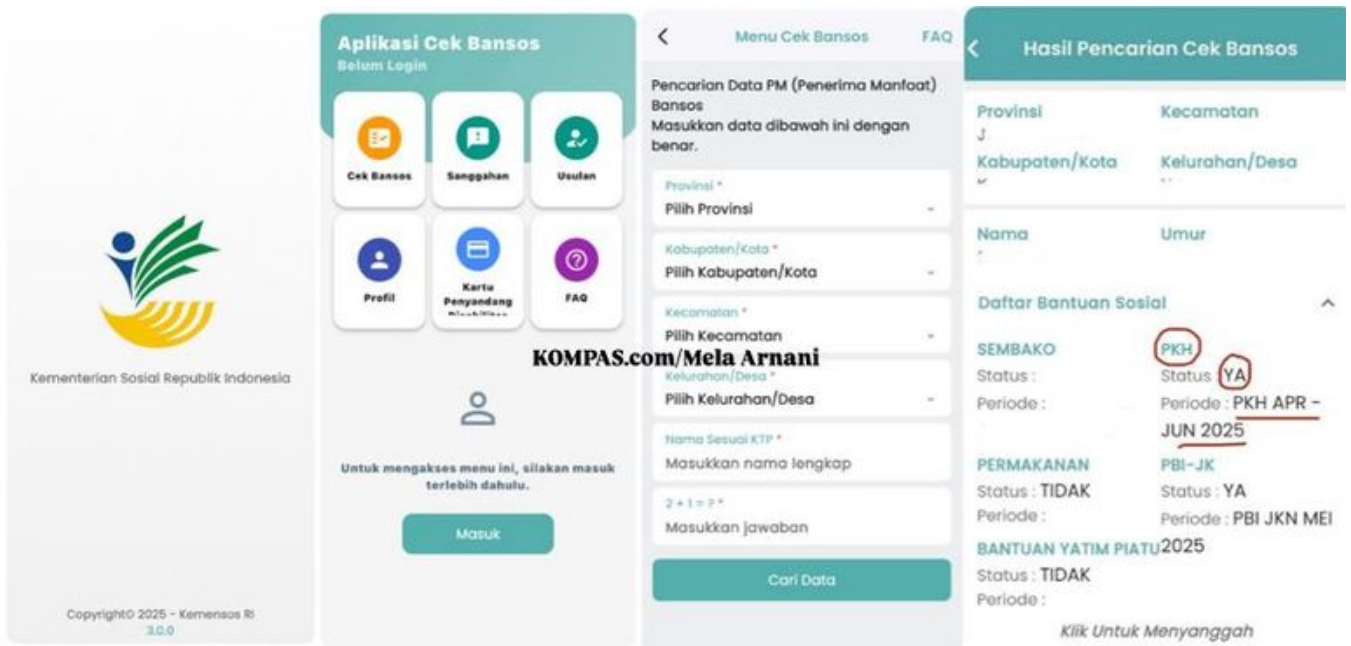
Kementerian Sosial Republik Indonesia

Copyright© 2025 - Kemensos RI
3.0.0

Aplikasi Cek Bansos
Belum Login

Cek Bansos
Sanggahan
Usulan
Profil
Kartu Penyandang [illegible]
FAQ

Untuk mengakses menu ini, silakan masuk terlebih dahulu.

Masuk

Menu Cek Bansos
FAQ

Pencarian Data PM (Penerima Manfaat) Bansos
Masukkan data dibawah ini dengan benar.

Provinsi *
Pilih Provinsi

Kabupaten/Kota *
Pilih Kabupaten/Kota

Kecamatan *
Pilih Kecamatan

KOMPAS.com/Mela Arnani

Kelurahan/Desa *
Pilih Kelurahan/Desa

Nama Sesuai KTP *
Masukkan nama lengkap

2 + 1 = ? *
Masukkan jawaban

Cari Data

Hasil Pencarian Cek Bansos

Provinsi
J
Kecamatan

Kabupaten/Kota
Kelurahan/Desa

Nama
Umur

Daftar Bantuan Sosial

SEMBAKO
Status :
Periode :

PKH
Status : YA
Periode : PKH APR - JUN 2025

PERMAKANAN
Status : TIDAK
Periode :

PBI-JK
Status : YA
Periode : PBI JKN MEI 2025

BANTUAN YATIM PIATU
Status : TIDAK
Periode :

Klik Untuk Menyanggah